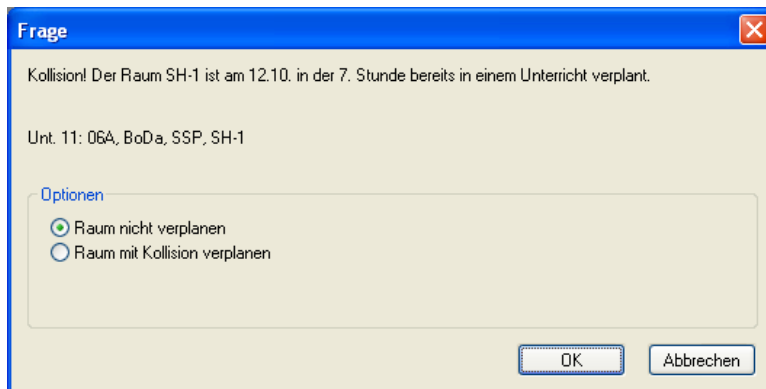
Frage

Kollision! Der Raum SH-1 ist am 12.10. in der 7. Stunde bereits in einem Unterricht verplant.

Unt. 11: 06A, BoDa, SSP, SH-1

Optionen

Raum nicht verplanen

Raum mit Kollision verplanen

OK

Abbrechen